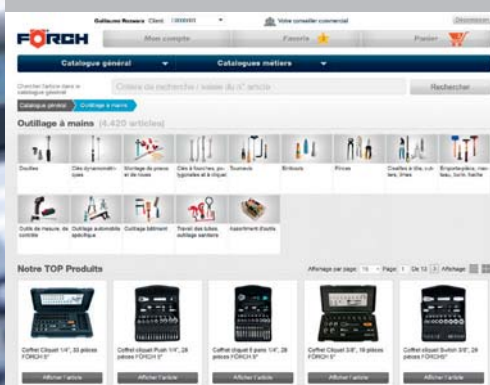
FÖRCH

Guillaume Rossero Client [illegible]

Votre conseiller commercial

Déconnexion

Mon compte

Favoris

Panier

Catalogue général

Catalogues métiers

Chercher l'article dans le catalogue général

Critère de recherche / saisie du N° article

Rechercher

Catalogue général

Outillage à mains

Outillage à mains (4.420 articles)

Douilles

Clés dynamométriques

Montage de pneus et de roues

Clés à fourches, polygonales et à cliquet

Tournevis

Embouts

Pinces

Cisailles à tôle, cutters, limes

Emporte-pièce, marteau, burin, hache

Outils de mesure, de contrôle

Outillage automobile spécifique

Outillage bâtiment

Travail des tubes, outillage sanitaire

Assortiment d'outils

Notre TOP Produits

Affichage par page: 15 Page: 1 De 12 Affichage

Coffret Cliquet 1/4", 33 pièces FÖRCH 5"

Coffret cliquet Push 1/4", 28 pièces FÖRCH 5"

Coffret cliquet 6 pans 1/4", 28 pièces FÖRCH 5"

Coffret Cliquet 3/8", 19 pièces FÖRCH 5"

Coffret Cliquet Switch 3/8", 28 pièces FÖRCH 5"

Afficher l'article

Afficher l'article

Afficher l'article

Afficher l'article

Afficher l'article